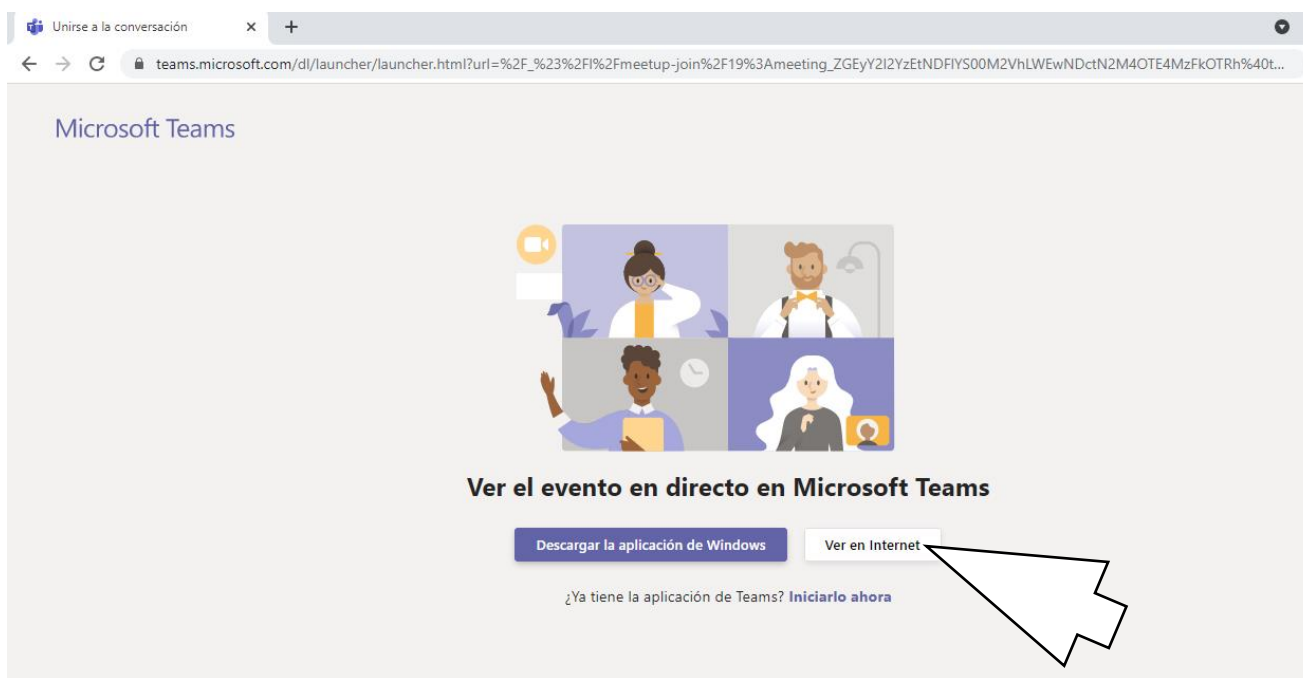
Unirse a la conversación ×
+

teams.microsoft.com/dl/launcher/launcher.html?url=%2F_%23%2Fl%2Fmeetup-join%2F19%3Ameeting_ZGEyY2I2YzEtNDFlYS00M2VhLWEwNDctN2M4OTE4MzFkOTRh%40t...

Microsoft Teams

Ver el evento en directo en Microsoft Teams

Descargar la aplicación de Windows

Ver en Internet

¿Ya tiene la aplicación de Teams? Iniciarlo ahora